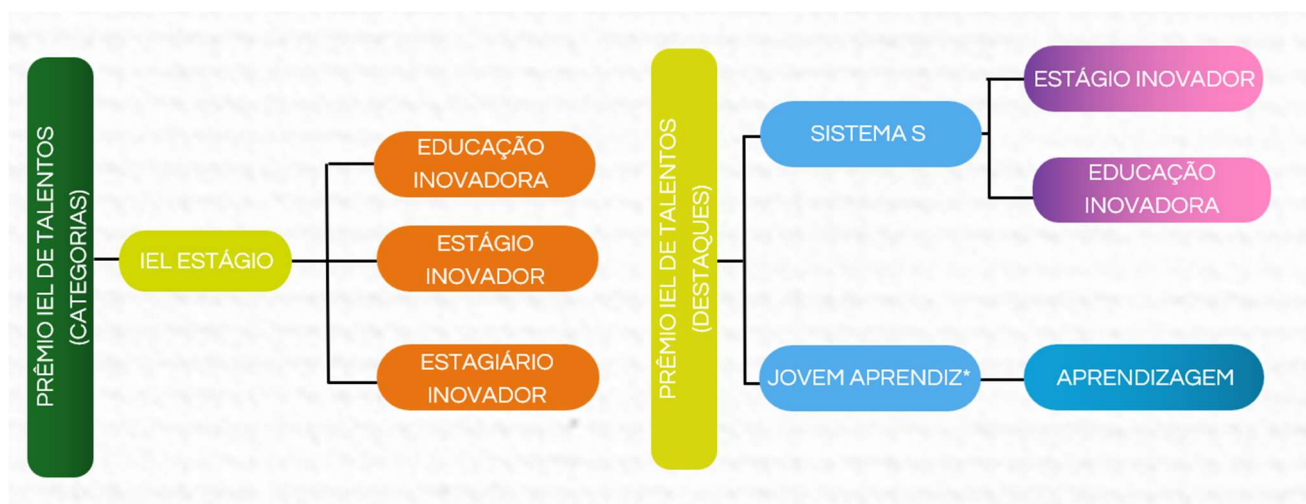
PRÊMIO IEL DE TALENTOS (CATEGORIAS)

IEL ESTÁGIO

EDUCAÇÃO INOVADORA

ESTÁGIO INOVADOR

ESTAGIÁRIO INOVADOR

PRÊMIO IEL DE TALENTOS (DESTAQUES)

SISTEMA S

ESTÁGIO INOVADOR

EDUCAÇÃO INOVADORA

JOVEM APRENDIZ*

APRENDIZAGEM